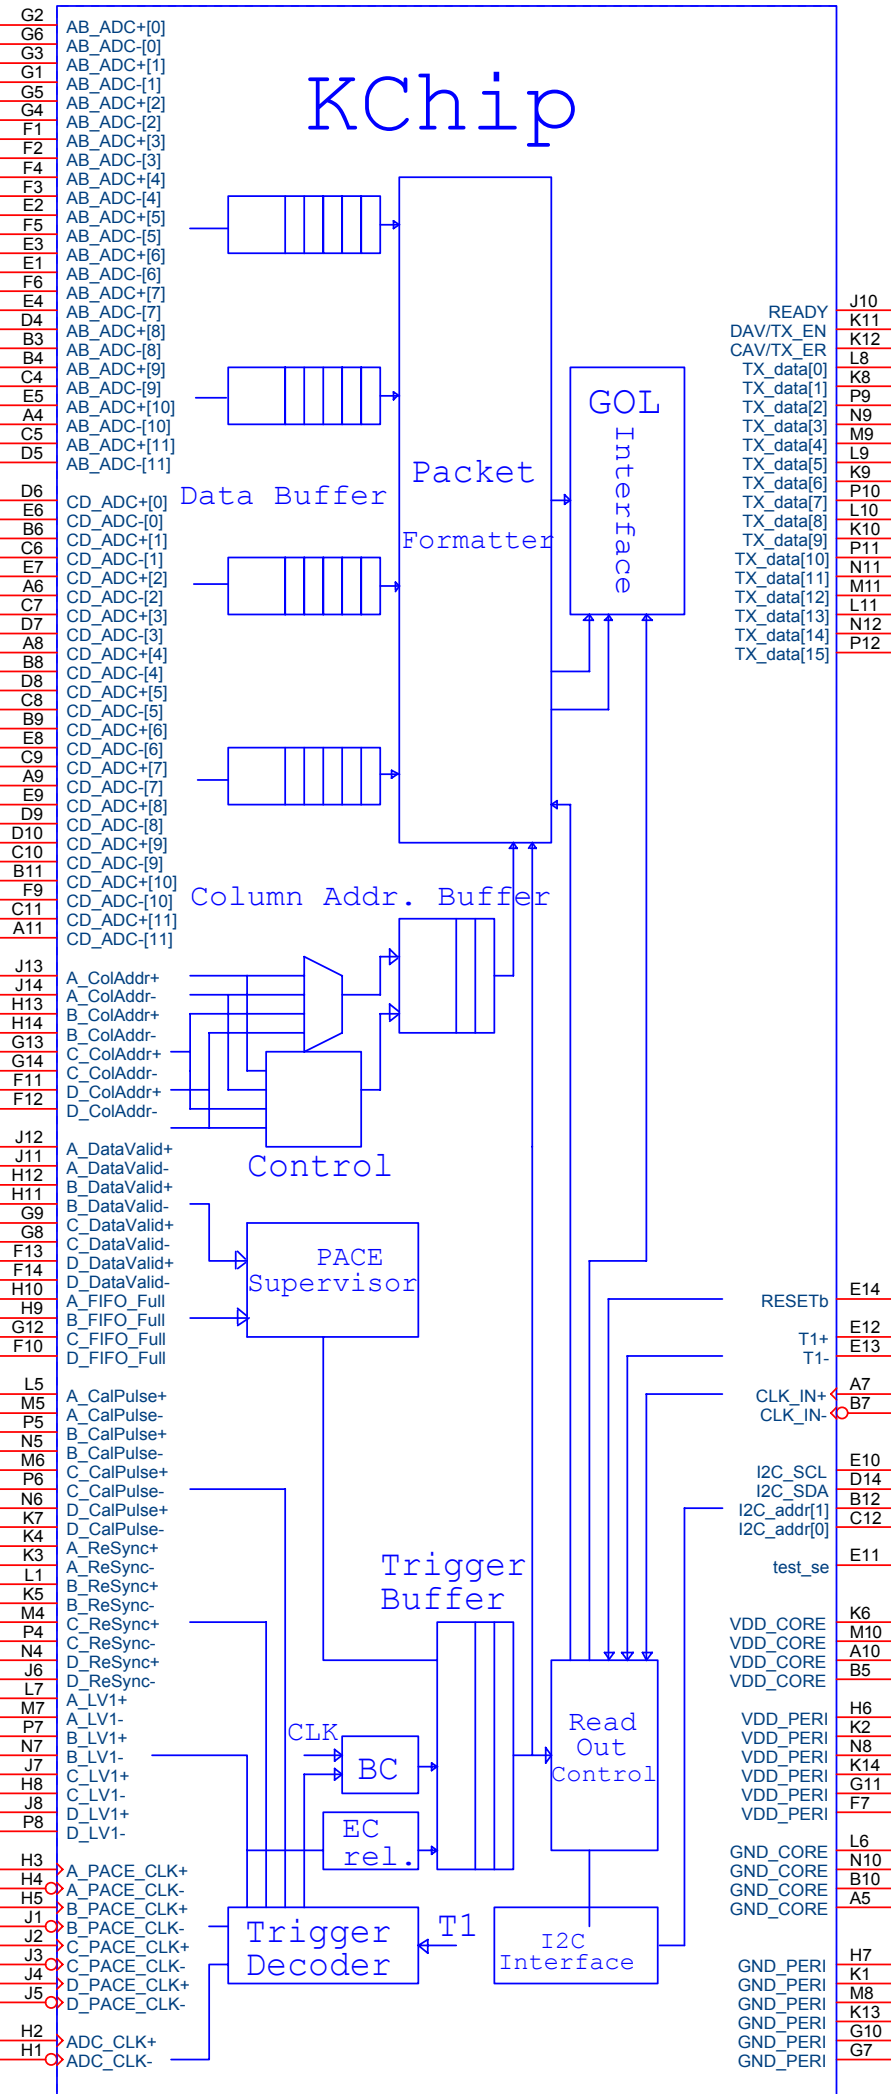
KChip

G2 AB_ADC+[0]
G6 AB_ADC-[0]
G3 AB_ADC+[1]
G1 AB_ADC-[1]
G5 AB_ADC+[2]
G4 AB_ADC-[2]
F1 AB_ADC+[3]
F2 AB_ADC-[3]
F4 AB_ADC+[4]
F3 AB_ADC-[4]
E2 AB_ADC+[5]
F5 AB_ADC-[5]
E3 AB_ADC+[6]
E1 AB_ADC-[6]
F6 AB_ADC+[7]
E4 AB_ADC-[7]
D4 AB_ADC+[8]
B3 AB_ADC-[8]
B4 AB_ADC+[9]
C4 AB_ADC-[9]
E5 AB_ADC+[10]
A4 AB_ADC-[10]
C5 AB_ADC+[11]
D5 AB_ADC-[11]

D6 CD_ADC+[0]
E6 CD_ADC-[0]
B6 CD_ADC+[1]
C6 CD_ADC-[1]
E7 CD_ADC+[2]
A6 CD_ADC-[2]
C7 CD_ADC+[3]
D7 CD_ADC-[3]
A8 CD_ADC+[4]
B8 CD_ADC-[4]
D8 CD_ADC+[5]
C8 CD_ADC-[5]
B9 CD_ADC+[6]
E8 CD_ADC-[6]
C9 CD_ADC+[7]
A9 CD_ADC-[7]
E9 CD_ADC+[8]
D9 CD_ADC-[8]
D10 CD_ADC+[9]
C10 CD_ADC-[9]
B11 CD_ADC+[10]
F9 CD_ADC-[10]
C11 CD_ADC+[11]
A11 CD_ADC-[11]

Data Buffer

Packet

Formatter

GOL

Interface

READY J10
DAV/TX_EN K11
CAV/TX_ER K12
TX_data[0] L8
TX_data[1] K8
TX_data[2] P9
TX_data[3] N9
TX_data[4] M9
TX_data[5] L9
TX_data[6] K9
TX_data[7] P10
TX_data[8] L10
TX_data[9] K10
TX_data[10] P11
TX_data[11] N11
TX_data[12] M11
TX_data[13] L11
TX_data[14] N12
TX_data[15] P12

Column Addr. Buffer

J13 A_ColAddr+
J14 A_ColAddr-
H13 B_ColAddr+
H14 B_ColAddr-
G13 C_ColAddr+
G14 C_ColAddr-
F11 D_ColAddr+
F12 D_ColAddr-

Control

J12 A_DataValid+
J11 A_DataValid-
H12 B_DataValid+
H11 B_DataValid-
G9 C_DataValid+
G8 C_DataValid-
F13 D_DataValid+
F14 D_DataValid-
H10 A_FIFO_Full
H9 B_FIFO_Full
G12 C_FIFO_Full
F10 D_FIFO_Full

PACE
Supervisor

RESETb E14
T1+ E12
T1- E13
CLK_IN+ A7
CLK_IN- B7

L5 A_CalPulse+
M5 A_CalPulse-
P5 B_CalPulse+
N5 B_CalPulse-
M6 C_CalPulse+
P6 C_CalPulse-
N6 D_CalPulse+
K7 D_CalPulse-
K4 A_ReSync+
K3 A_ReSync-
L1 B_ReSync+
K5 B_ReSync-
M4 C_ReSync+
P4 C_ReSync-
N4 D_ReSync+
J6 D_ReSync-
L7 A_LV1+
M7 A_LV1-
P7 B_LV1+
N7 B_LV1-
J7 C_LV1+
H8 C_LV1-
J8 D_LV1+
P8 D_LV1-

I2C_SCL E10
I2C_SDA D14
I2C_addr[1] B12
I2C_addr[0] C12
test_se E11

Trigger
Buffer

VDD_CORE K6
VDD_CORE M10
VDD_CORE A10
VDD_CORE B5

CLK

BC

EC
rel.

Read
Out
Control

VDD_PERI H6
VDD_PERI K2
VDD_PERI N8
VDD_PERI K14
VDD_PERI G11
VDD_PERI F7

GND_CORE L6
GND_CORE N10
GND_CORE B10
GND_CORE A5

H3 A_PACE_CLK+
H4 A_PACE_CLK-
H5 B_PACE_CLK+
J1 B_PACE_CLK-
J2 C_PACE_CLK+
J3 C_PACE_CLK-
J4 D_PACE_CLK+
J5 D_PACE_CLK-

Trigger
Decoder

T1

I2C
Interface

GND_PERI H7
GND_PERI K1
GND_PERI M8
GND_PERI K13
GND_PERI G10
GND_PERI G7

H2 ADC_CLK+
H1 ADC_CLK-